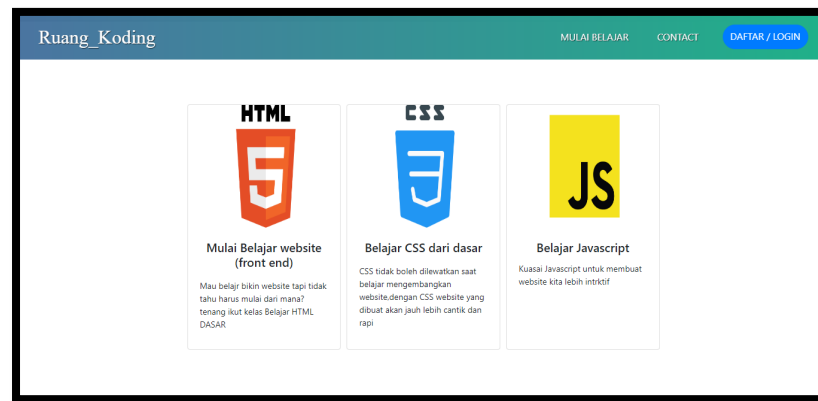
Ruang_Koding

MULAI BELAJAR CONTACT DAFTAR / LOGIN

HTML
5

Mulai Belajar website (front end)

Mau belajr bikin website tapi tidak tahu harus mulai dari mana? tenang ikut kelas Belajar HTML DASAR

CSS
3

Belajar CSS dari dasar

CSS tidak boleh dilewatkan saat belajar mengembangkan website,dengan CSS website yang dibuat akan jauh lebih cantik dan rapi

JS

Belajar Javascript

Kuasai Javascript untuk membuat website kita lebih intrktif